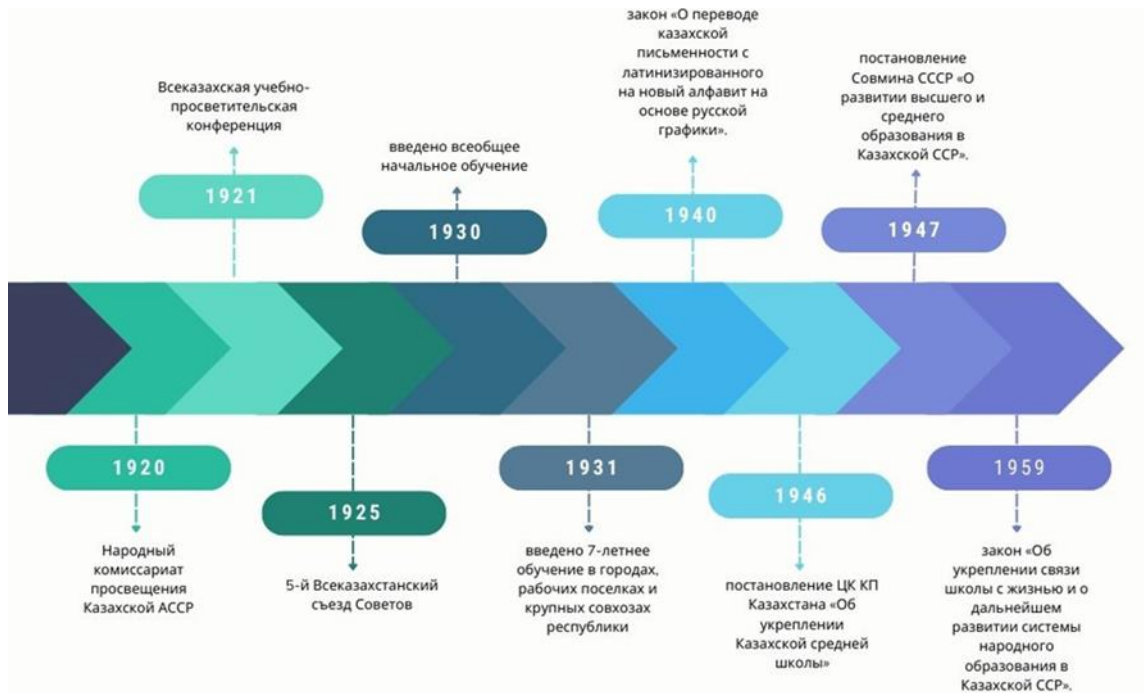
1921

Всеказахская учебно-просветительская конференция

1930

введено всеобщее начальное обучение

1940

закон «О переводе казахской письменности с латинизированного на новый алфавит на основе русской графики».

1947

постановление Совмина СССР «О развитии высшего и среднего образования в Казахской ССР».

1920

Народный комиссариат просвещения Казахской АССР

1925

5-й Всеказахстанский съезд Советов

1931

введено 7-летнее обучение в городах, рабочих поселках и крупных совхозах республики

1946

постановление ЦК КП Казахстана «Об укреплении Казахской средней школы»

1959

закон «Об укреплении связи школы с жизнью и о дальнейшем развитии системы народного образования в Казахской ССР».